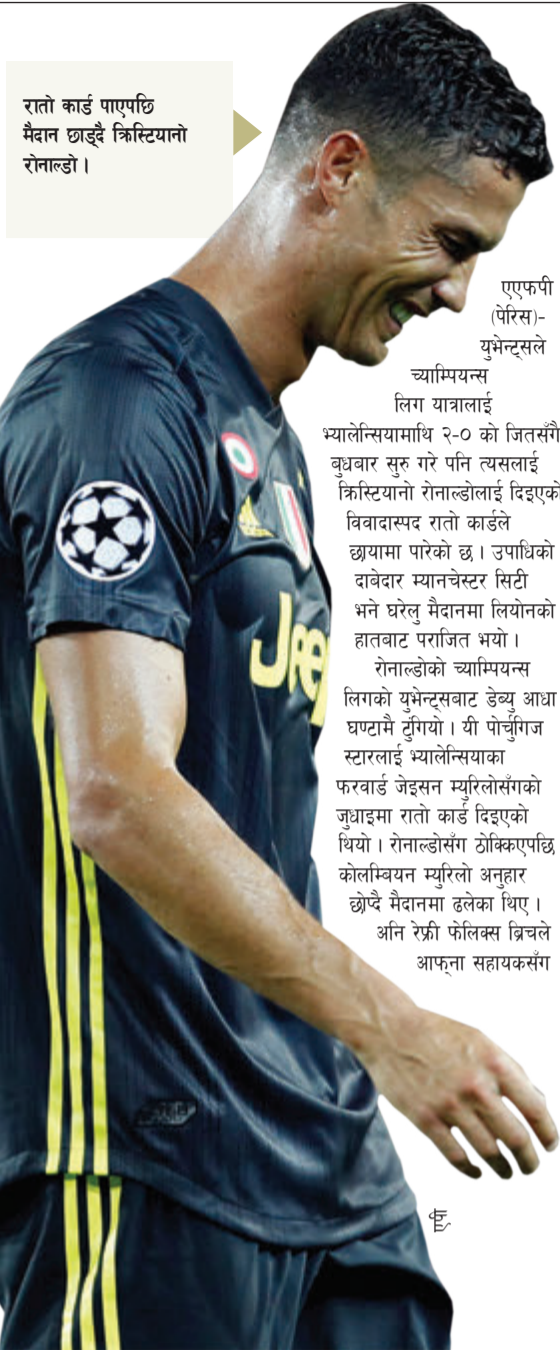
रातो कार्ड पाएपछि मैदान छाड्दै क्रिस्टियानो रोनाल्डो ।

एएफपी (पेरिस)- युभेन्ट्सले च्याम्पियन्स लिग यात्रालाई भ्यालेन्सियामाथि २-० को जितसँगै बुधबार सुरु गरे पनि त्यसलाई क्रिस्टियानो रोनाल्डोलाई दिइएको विवादास्पद रातो कार्डले छायामा पारेको छ । उपाधिको दाबेदार म्यानचेस्टर सिटी भने घरेलु मैदानमा लियोनको हातबाट पराजित भयो ।

रोनाल्डोको च्याम्पियन्स लिगको युभेन्ट्सबाट डेब्यु आधा घण्टामै टुंगियो । यी पोर्चुगिज स्टारलाई भ्यालेन्सियाका फरवार्ड जेइसन म्युरिलोसँगको जुधाइमा रातो कार्ड दिइएको थियो । रोनाल्डोसँग ठोक्किएपछि कोलम्बियन म्युरिलो अनुहार छोप्दै मैदानमा ढलेका थिए । अनि रेफ्री फेलिक्स ब्रिचले आफ्ना सहायकसँग